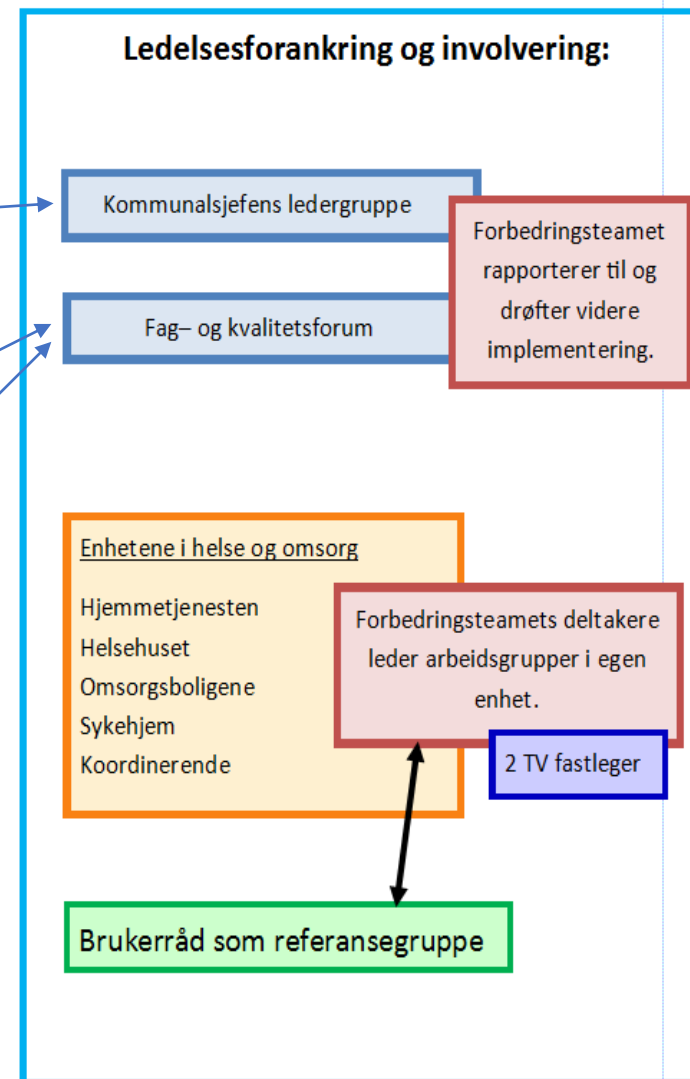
Ledelsesforankring og involvering:

Kommunalsjefens ledergruppe

Fag– og kvalitetsforum

Forbedringsteamet rapporterer til og drøfter videre implementering.

Enhetene i helse og omsorg

Hjemmetjenesten
Helsehuset
Omsorgsboligene
Sykehjem
Koordinerende

Forbedringsteamets deltakere leder arbeidsgrupper i egen enhet.

2 TV fastleger

Brukerråd som referansegruppe